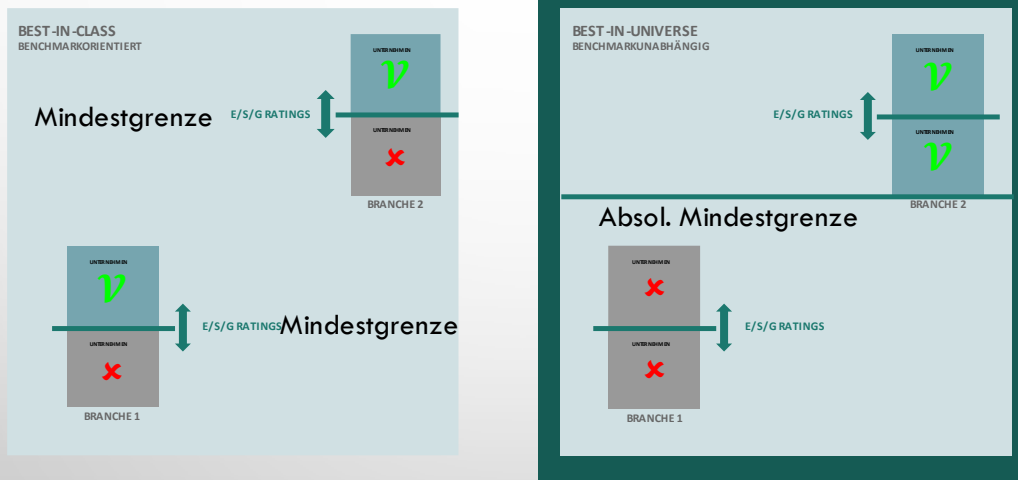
BEST-IN-CLASS
BENCHMARKORIENTIERT

UNTERNEHMEN
v
Mindestgrenze
E/S/G RATINGS
UNTERNEHMEN
x
BRANCHE 2

UNTERNEHMEN
v
E/S/G RATINGS
Mindestgrenze
UNTERNEHMEN
x
BRANCHE 1

BEST-IN-UNIVERSE
BENCHMARKUNABHÄNGIG

UNTERNEHMEN
v
E/S/G RATINGS
UNTERNEHMEN
v
BRANCHE 2
Absol. Mindestgrenze

UNTERNEHMEN
x
E/S/G RATINGS
UNTERNEHMEN
x
BRANCHE 1